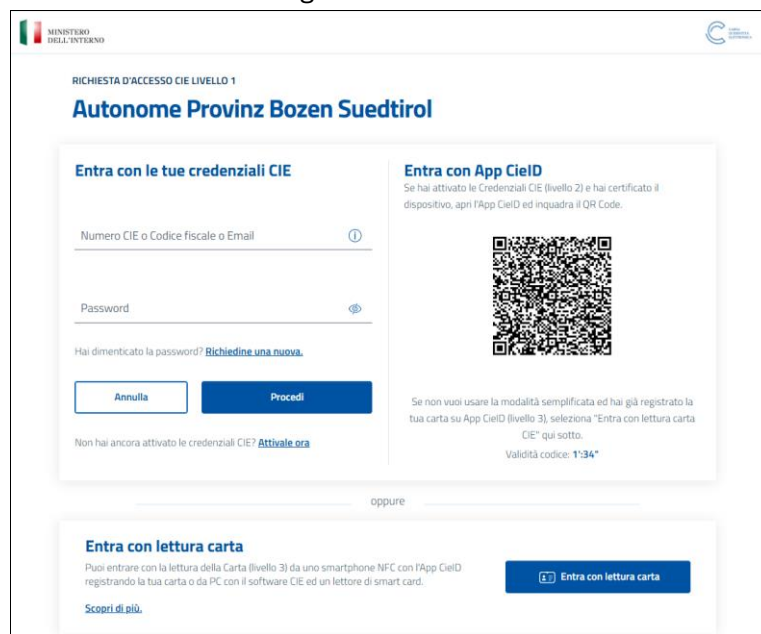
MINISTERO DELL'INTERNO

CARTA D'IDENTITÀ ELETTRONICA

RICHIESTA D'ACCESSO CIE LIVELLO 1

Autonome Provinz Bozen Suedtirol

Entra con le tue credenziali CIE

Numero CIE o Codice fiscale o Email

Password

Hai dimenticato la password? Richiedine una nuova.

Annulla

Procedi

Non hai ancora attivato le credenziali CIE? Attivale ora

Entra con App CieID

Se hai attivato le Credenziali CIE (livello 2) e hai certificato il dispositivo, apri l'App CieID ed inquadra il QR Code.

Se non vuoi usare la modalità semplificata ed hai già registrato la tua carta su App CieID (livello 3), seleziona "Entra con lettura carta CIE" qui sotto.

Validità codice: 1':34"

oppure

Entra con lettura carta

Puoi entrare con la lettura della Carta (livello 3) da uno smartphone NFC con l'App CieID registrando la tua carta o da PC con il software CIE ed un lettore di smart card.

Scopri di più.

Entra con lettura carta